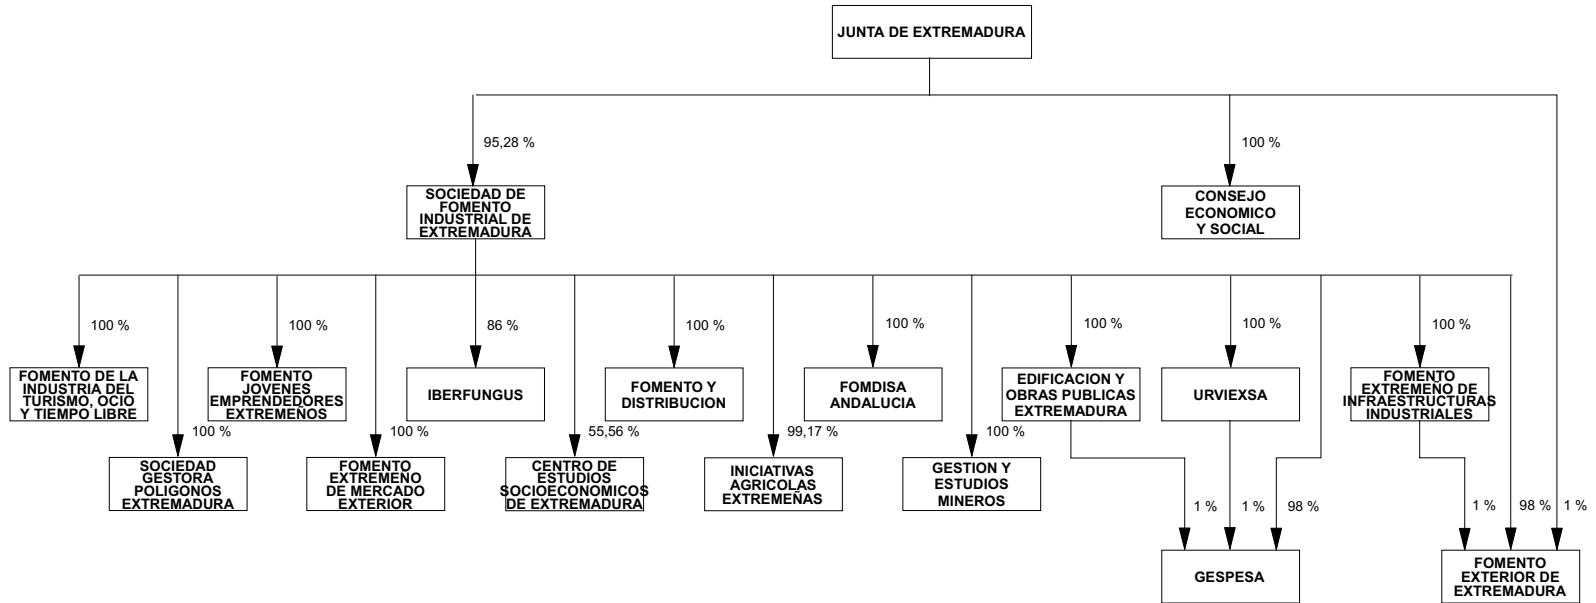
JUNTA DE EXTREMADURA

95,28 %

100 %

SOCIEDAD DE FOMENTO INDUSTRIAL DE EXTREMADURA

CONSEJO ECONOMICO Y SOCIAL

100 %

FOMENTO DE LA INDUSTRIA DEL TURISMO, OCIO Y TIEMPO LIBRE

100 %

SOCIEDAD GESTORA POLIGONOS EXTREMADURA

100 %

FOMENTO JOVENES EMPRENDEDORES EXTREMEÑOS

100 %

FOMENTO EXTREMEÑO DE MERCADO EXTERIOR

86 %

IBERFUNGUS

55,56 %

CENTRO DE ESTUDIOS SOCIOECONOMICOS DE EXTREMADURA

100 %

FOMENTO Y DISTRIBUCION

99,17 %

INICIATIVAS AGRICOLAS EXTREMEÑAS

100 %

FOMDISA ANDALUCIA

100 %

GESTION Y ESTUDIOS MINEROS

100 %

EDIFICACION Y OBRAS PUBLICAS EXTREMADURA

100 %

URVIEXSA

100 %

FOMENTO EXTREMEÑO DE INFRAESTRUCTURAS INDUSTRIALES

1 %

1 %

98 %

GESPESA

1 %

98 %

1 %

FOMENTO EXTERIOR DE EXTREMADURA